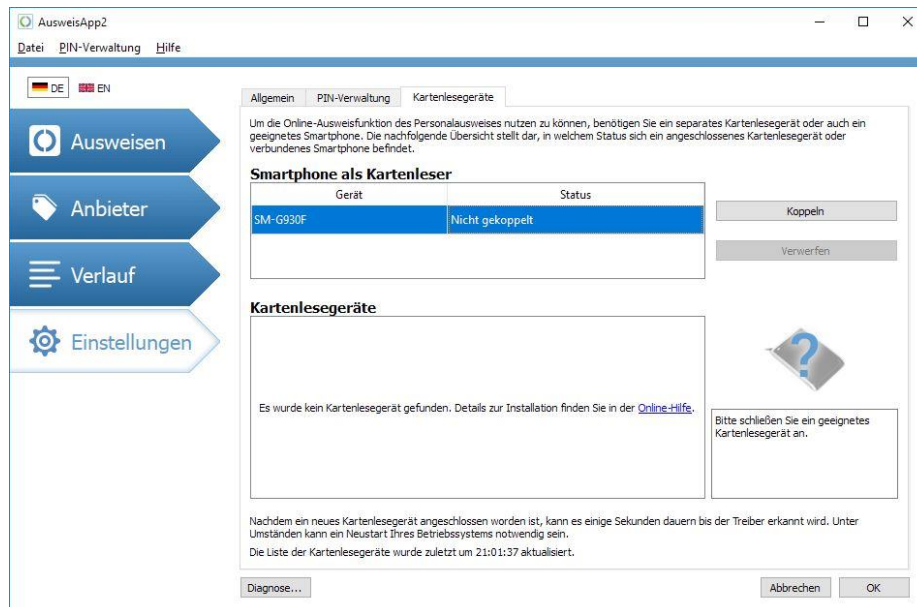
AusweisApp2

Datei PIN-Verwaltung Hilfe

DE EN

Ausweisen

Anbieter

Verlauf

Einstellungen

Allgemein PIN-Verwaltung Kartenlesegeräte

Um die Online-Ausweisfunktion des Personalausweises nutzen zu können, benötigen Sie ein separates Kartenlesegerät oder auch ein geeignetes Smartphone. Die nachfolgende Übersicht stellt dar, in welchem Status sich ein angeschlossenes Kartenlesegerät oder verbundenes Smartphone befindet.

Smartphone als Kartenleser

| Gerät | Status |
|---|---|
| SM-G930F | Nicht gekoppelt |

Koppeln

Verwerfen

Kartenlesegeräte

Es wurde kein Kartenlesegerät gefunden. Details zur Installation finden Sie in der Online-Hilfe.

Bitte schließen Sie ein geeignetes Kartenlesegerät an.

Nachdem ein neues Kartenlesegerät angeschlossen worden ist, kann es einige Sekunden dauern bis der Treiber erkannt wird. Unter Umständen kann ein Neustart Ihres Betriebssystems notwendig sein.

Die Liste der Kartenlesegeräte wurde zuletzt um 21:01:37 aktualisiert.

Diagnose...

Abbrechen

OK